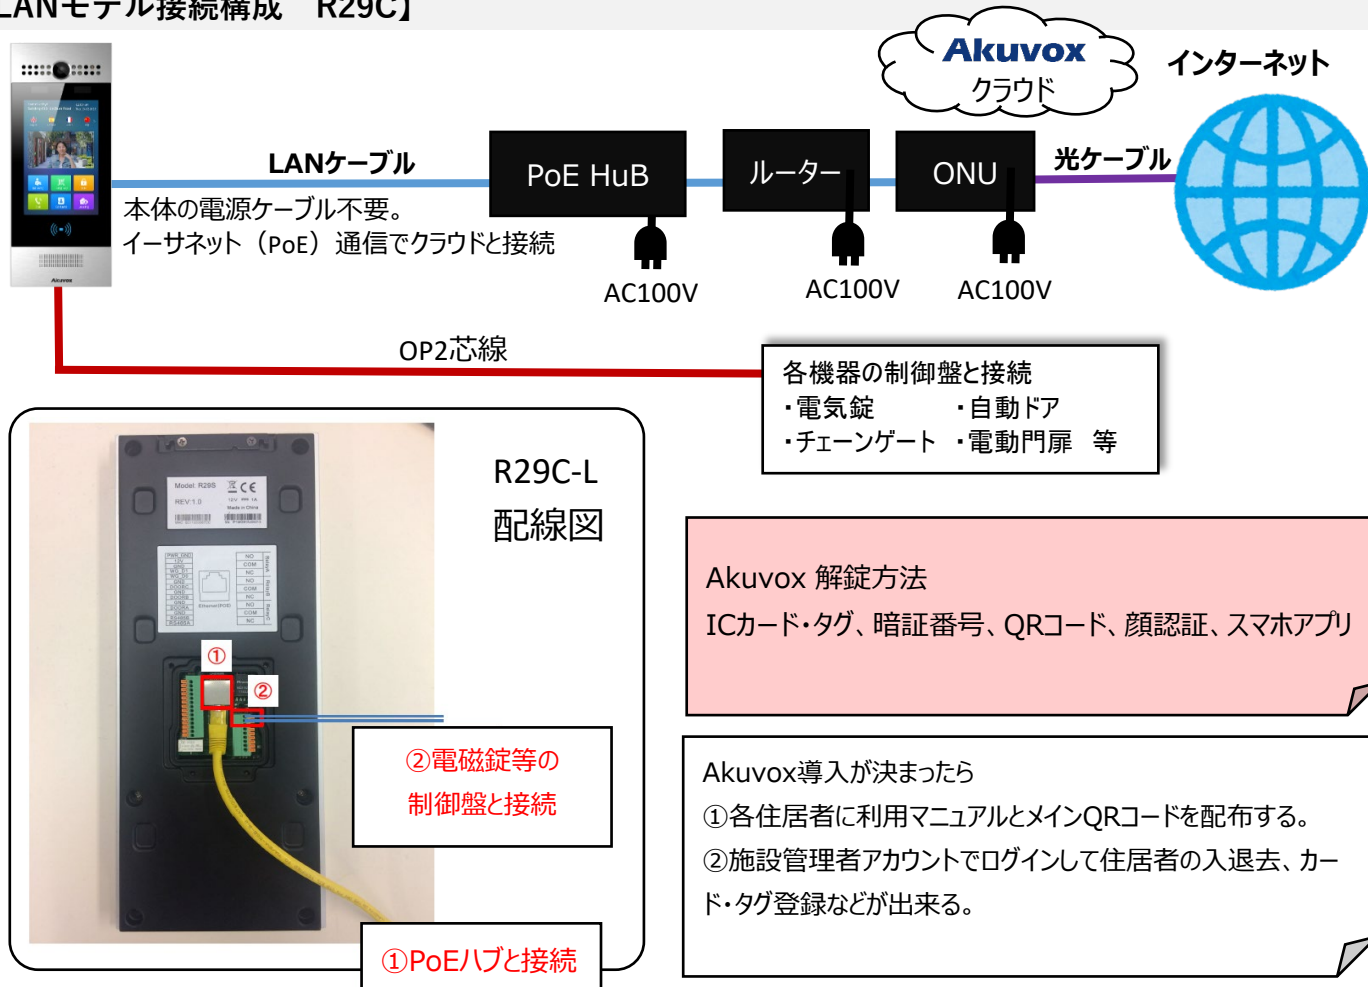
LANモデル接続構成　R29C】

Akuvox
クラウド

インターネット

LANケーブル

本体の電源ケーブル不要。
イーサネット（PoE）通信でクラウドと接続

PoE HuB

ルーター

ONU

光ケーブル

AC100V

AC100V

AC100V

OP2芯線

各機器の制御盤と接続
・電気錠　　　・自動ドア
・チェーンゲート　・電動門扉　等

R29C-L
配線図

①

②

②電磁錠等の
制御盤と接続

①PoEハブと接続

Akuvox 解錠方法
ICカード・タグ、暗証番号、QRコード、顔認証、スマホアプリ

Akuvox導入が決まったら
①各住居者に利用マニュアルとメインQRコードを配布する。
②施設管理者アカウントでログインして住居者の入退去、カード・タグ登録などが出来る。